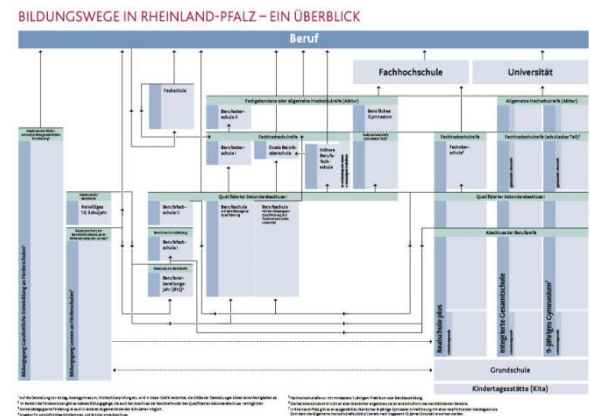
BILDUNGSWEGE IN RHEINLAND-PFALZ – EIN ÜBERBLICK

Beruf

Fachhochschule

Universität

Fachschule

Fachgebundene oder allgemeine Hochschulreife (Abitur)

Allgemeine Hochschulreife (Abitur)

Berufsoberschule I

Berufliches Gymnasium

Fachhochschulreife

Fachhochschulreife

Fachhochschulreife (schulischer Teil)

Berufsoberschule II

Duale Berufsoberschule

Höhere Berufsfachschule

Fachoberschule

Qualifizierter Sekundarabschluss I

Qualifizierter Sekundarabschluss I

Freiwilliges 10. Schuljahr

Berufsfachschule I

Berufsschule

Berufsschule

Berufsfachschule

Berufsvorbereitungsjahr (BVJ)

Abschluss der Berufsreife

Realschule plus

Integrierte Gesamtschule

9-jähriges Gymnasium

Grundschule

Kindertagesstätte (Kita)

Bildungsgang Ganzheitliche Entwicklung an Förderschulen

Bildungsgang Lernen an Förderschulen

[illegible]